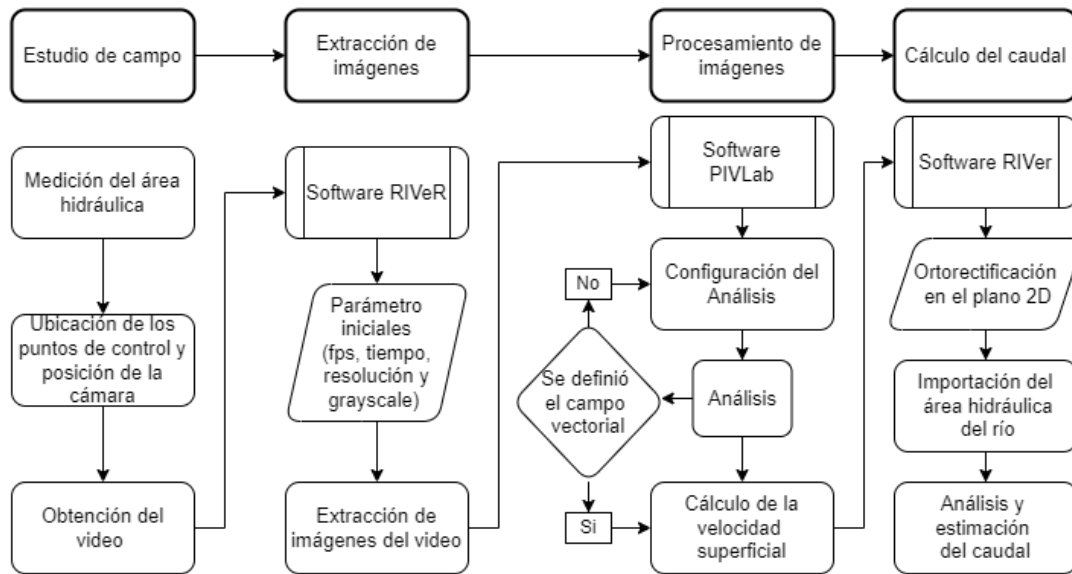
Estudio de campo

Extracción de imágenes

Procesamiento de imágenes

Cálculo del caudal

Medición del área hidráulica

Ubicación de los puntos de control y posición de la cámara

Obtención del video

Software RIVeR

Parámetro iniciales (fps, tiempo, resolución y grayscale)

Extracción de imágenes del video

Software PIVLab

No

Configuración del Análisis

Se definió el campo vectorial

Análisis

Si

Cálculo de la velocidad superficial

Software RIVer

Ortorectificación en el plano 2D

Importación del área hidráulica del río

Análisis y estimación del caudal